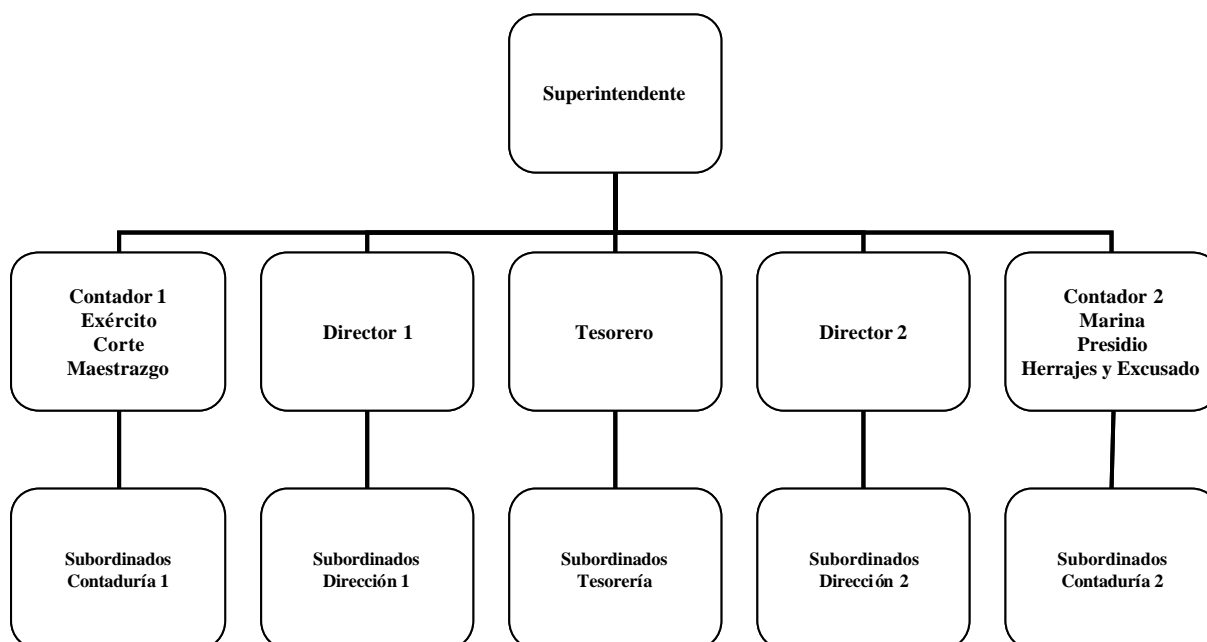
Superintendente

Contador 1
Exército
Corte
Maestrazgo

Director 1

Tesorero

Director 2

Contador 2
Marina
Presidio
Herrajes y Excusado

Subordinados
Contaduría 1

Subordinados
Dirección 1

Subordinados
Tesorería

Subordinados
Dirección 2

Subordinados
Contaduría 2